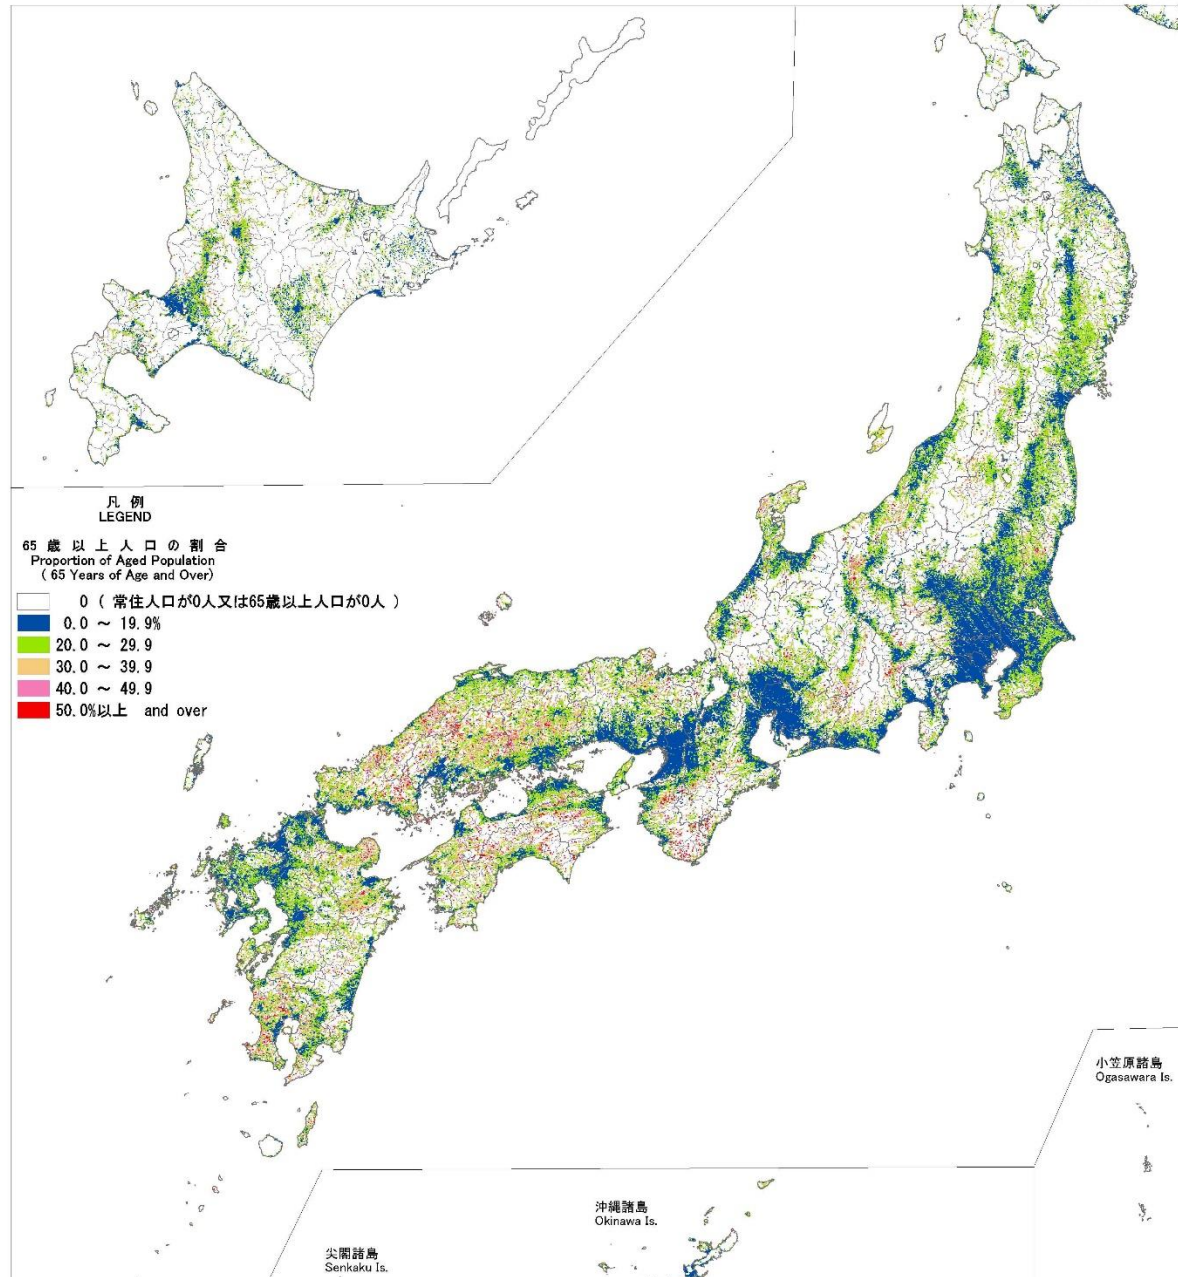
凡 例
LEGEND

65 歳 以 上 人 口 の 割 合
Proportion of Aged Population
( 65 Years of Age and Over)

0 ( 常住人口が0人又は65歳以上人口が0人 )
0.0 ～ 19.9%
20.0 ～ 29.9
30.0 ～ 39.9
40.0 ～ 49.9
50.0%以上 and over

小笠原諸島
Ogasawara Is.

沖縄諸島
Okinawa Is.

尖閣諸島
Senkaku Is.